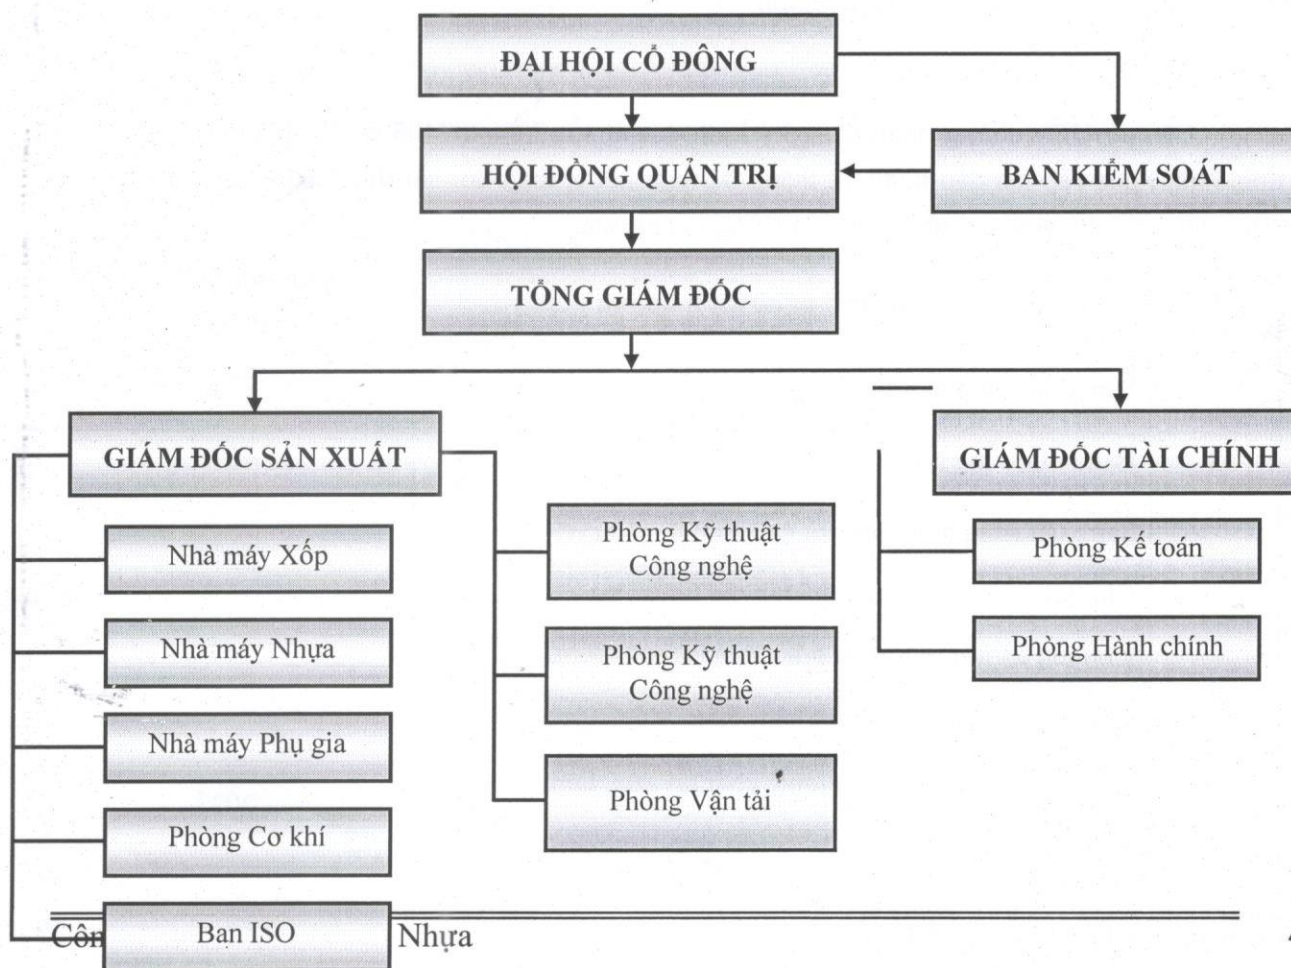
ĐẠI HỘI CỔ ĐÔNG

HỘI ĐỒNG QUẢN TRỊ

BAN KIỂM SOÁT

TỔNG GIÁM ĐỐC

GIÁM ĐỐC SẢN XUẤT

GIÁM ĐỐC TÀI CHÍNH

Nhà máy Xốp

Nhà máy Nhựa

Nhà máy Phụ gia

Phòng Cơ khí

Ban ISO

Phòng Kỹ thuật Công nghệ

Phòng Kỹ thuật Công nghệ

Phòng Vận tải

Phòng Kế toán

Phòng Hành chính

Côn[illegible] Nhựa